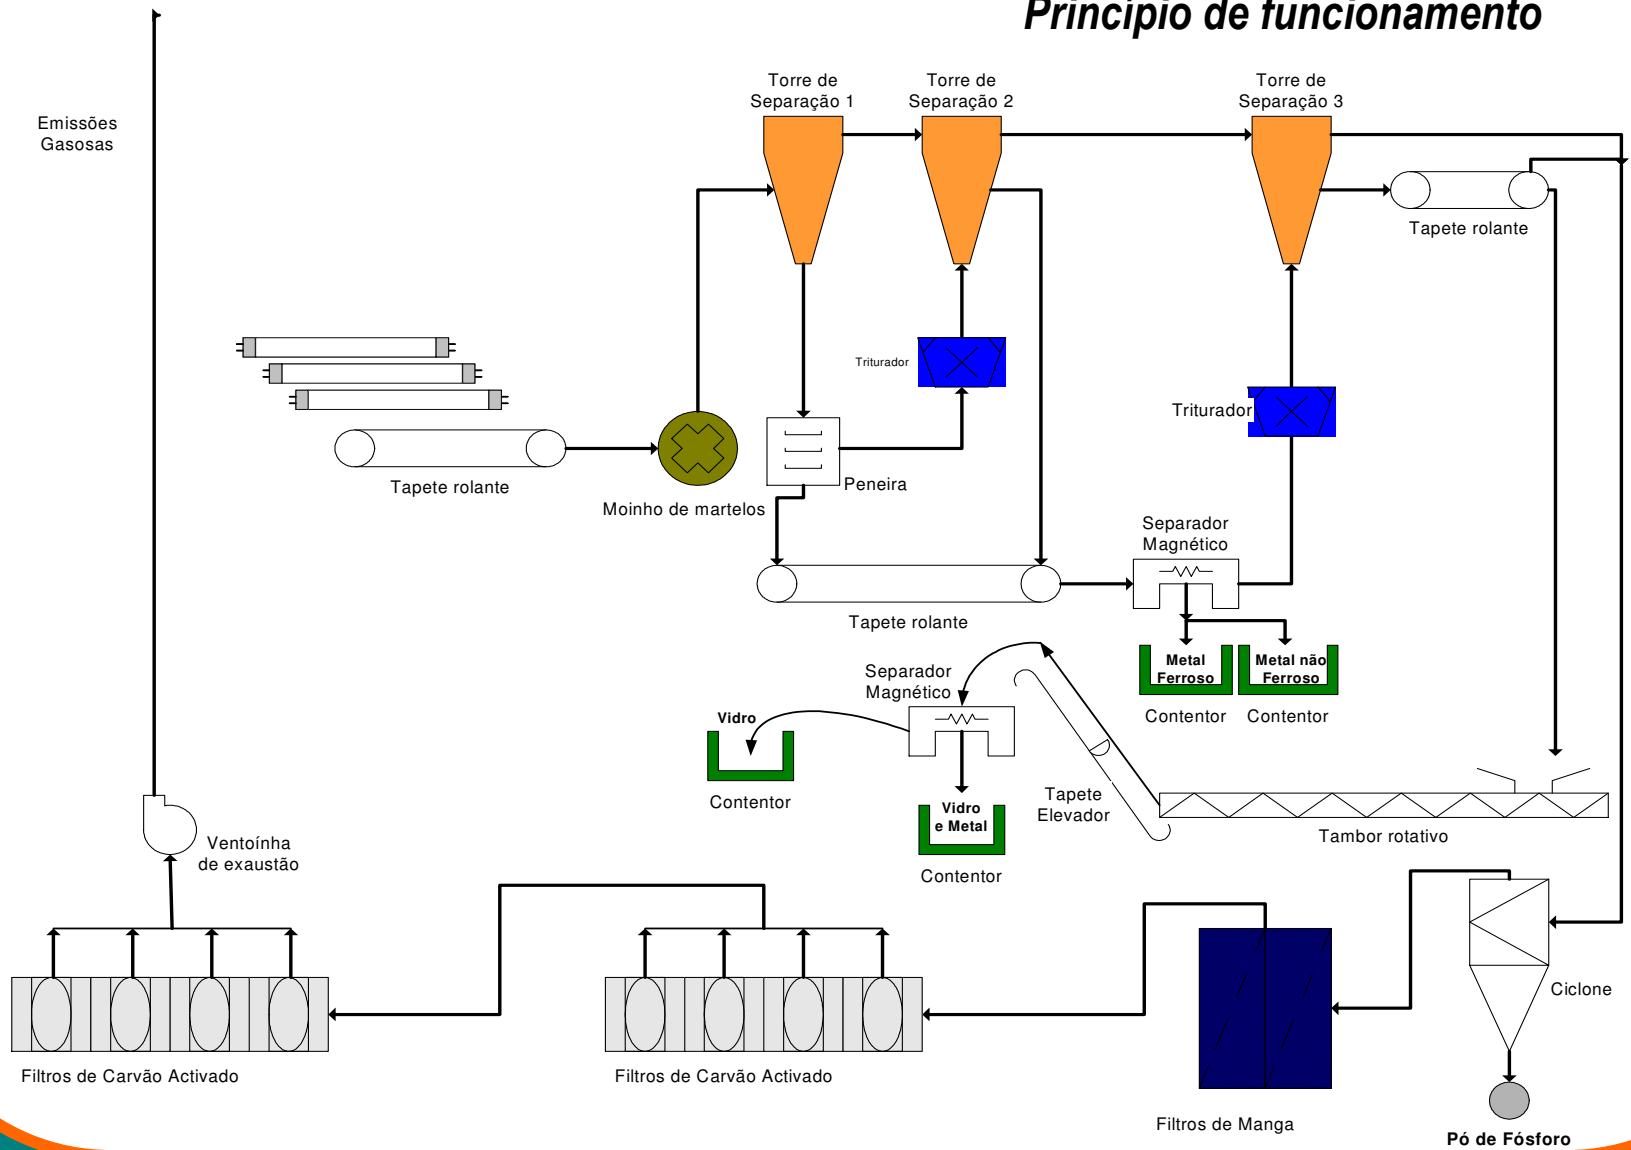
Princípio de funcionamento

Emissões Gasosas

Torre de Separação 1

Torre de Separação 2

Torre de Separação 3

Tapete rolante

Triturador

Triturador

Tapete rolante

Moinho de martelos

Peneira

Separador Magnético

Tapete rolante

Metal Ferroso

Metal não Ferroso

Contentor

Contentor

Separador Magnético

Vidro

Contentor

Vidro e Metal

Contentor

Tapete Elevador

Tambor rotativo

Ventoínha de exaustão

Ciclone

Filtros de Carvão Activado

Filtros de Carvão Activado

Filtros de Manga

Pó de Fósforo